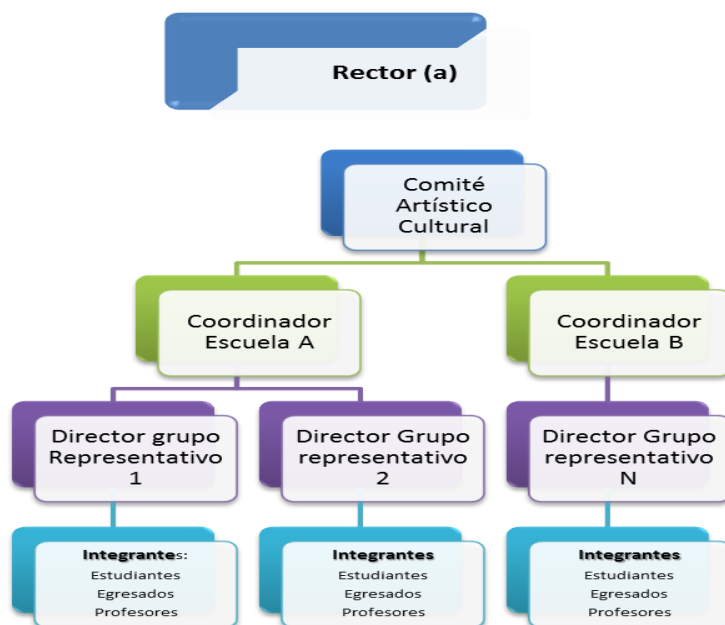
Rector (a)

Comité Artístico Cultural

Coordinador Escuela A

Coordinador Escuela B

Director grupo Representativo 1

Director Grupo representativo 2

Director Grupo representativo N

Integrantes:
Estudiantes
Egresados
Profesores

Integrantes
Estudiantes
Egresados
Profesores

Integrantes
Estudiantes
Egresados
Profesores